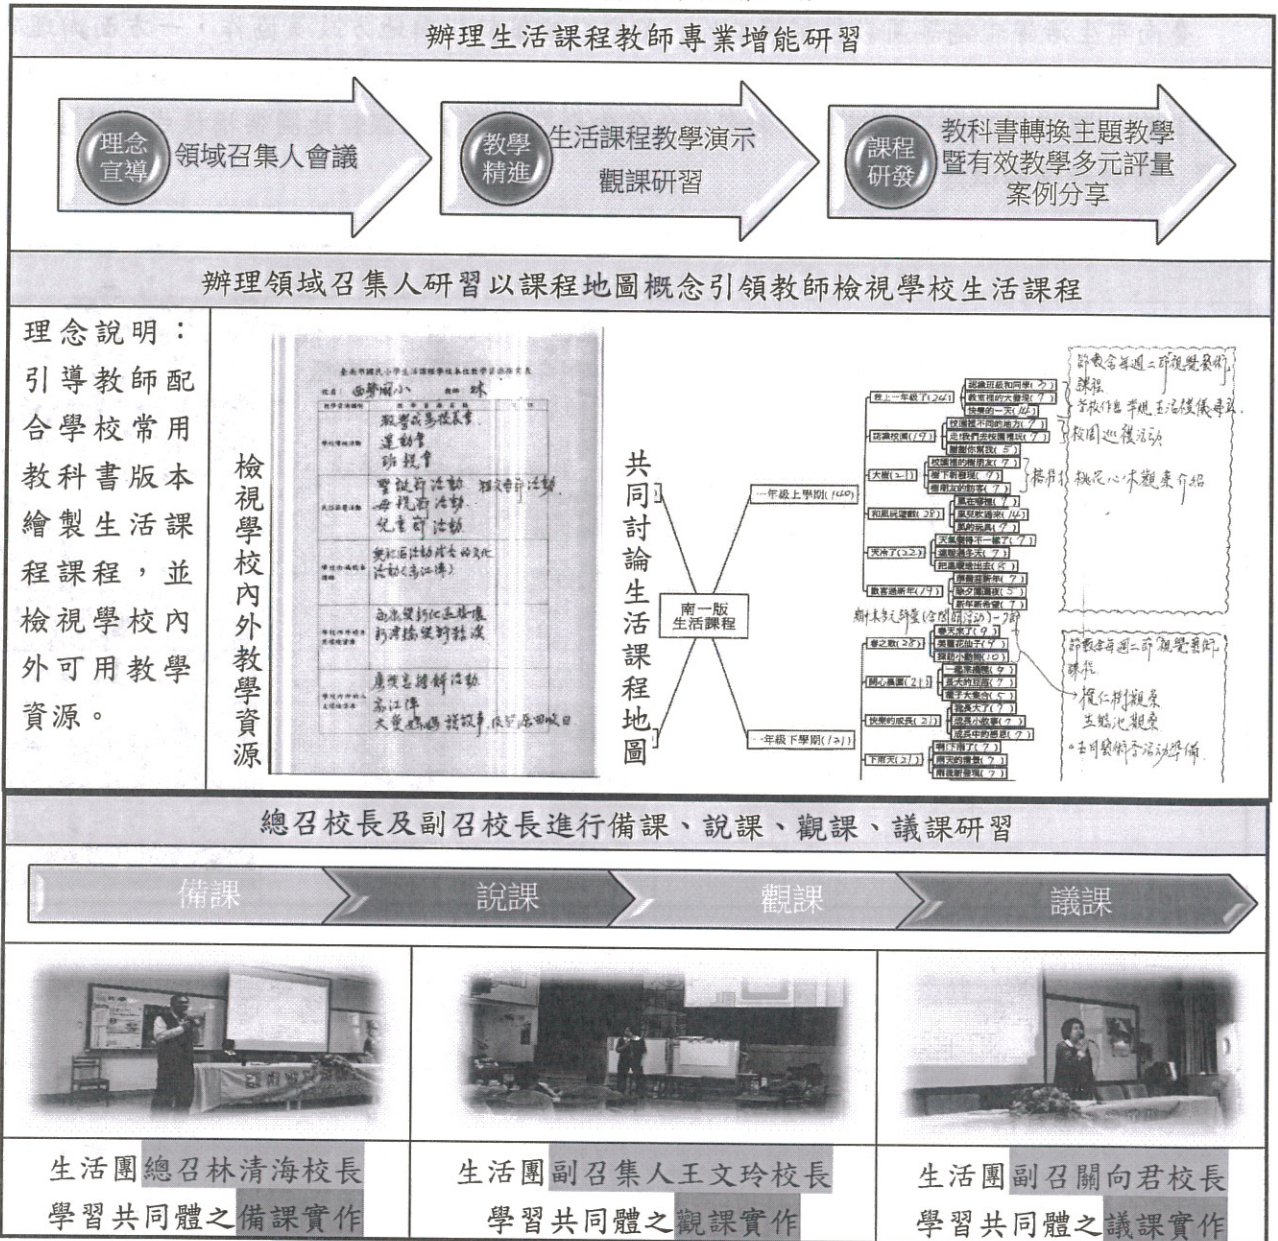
辦理生活課程教師專業增能研習

理念宣導 領域召集人會議

教學精進 生活課程教學演示 觀課研習

課程研發 教科書轉換主題教學暨有效教學多元評量案例分享

辦理領域召集人研習以課程地圖概念引領教師檢視學校生活課程

理念說明：引導教師配合學校常用教科書版本繪製生活課程課程，並檢視學校內外可用教學資源。

檢視學校內外教學資源

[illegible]

共同討論生活課程地圖

南一版 生活課程

一年級上學期(140)

一年級下學期(121)

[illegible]

總召校長及副召校長進行備課、說課、觀課、議課研習

備課 說課 觀課 議課

生活團總召林清海校長學習共同體之備課實作

生活團副召集人王文玲校長學習共同體之觀課實作

生活團副召關向君校長學習共同體之議課實作